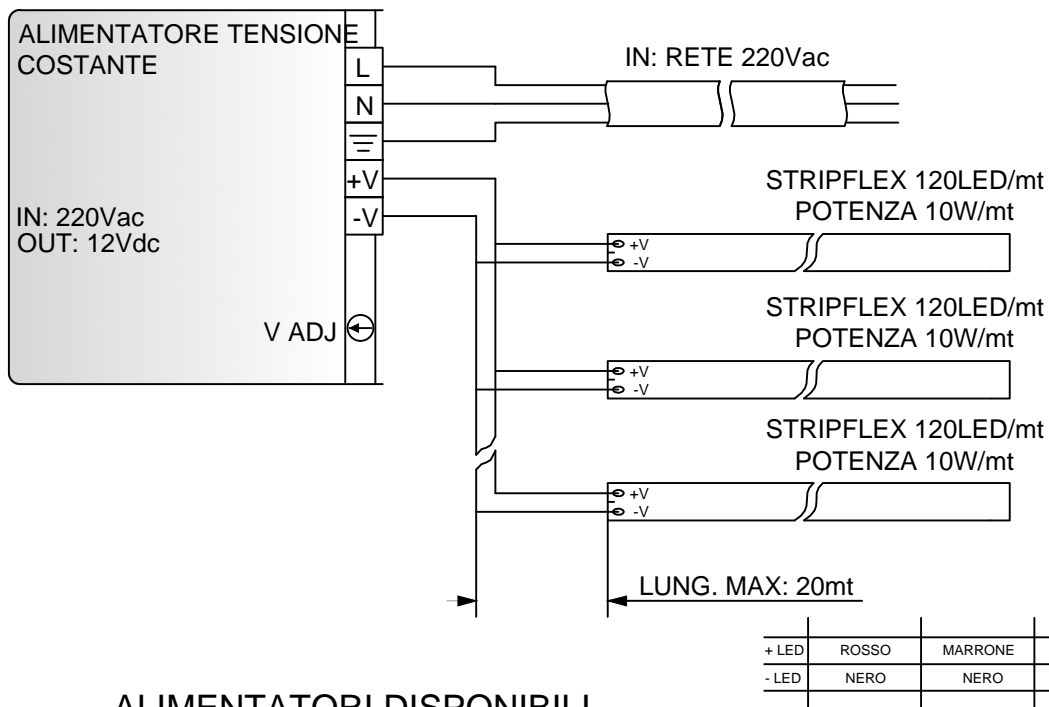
ALIMENTATORE TENSIONE COSTANTE

L
N
+V
-V

IN: 220Vac
OUT: 12Vdc

V ADJ

IN: RETE 220Vac

STRIPFLEX 120LED/mt
POTENZA 10W/mt

+V
-V

STRIPFLEX 120LED/mt
POTENZA 10W/mt

+V
-V

STRIPFLEX 120LED/mt
POTENZA 10W/mt

+V
-V

LUNG. MAX: 20mt

| | | |
|---|---|---|
| + LED | ROSSO | MARRONE |
| - LED | NERO | NERO |

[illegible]